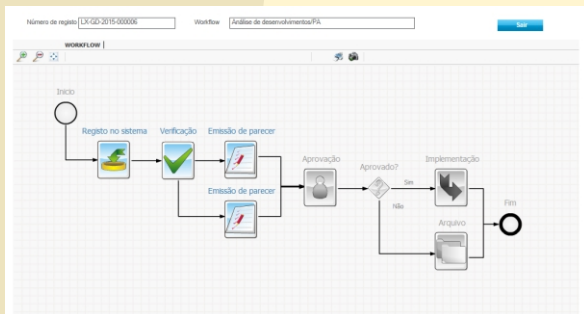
Número de registo LX-GD-2015-000006

Workflow Análise de desenvolvimentos/PA

Sair

WORKFLOW

Início

Registo no sistema

Verificação

Emissão de parecer

Emissão de parecer

Aprovação

Aprovado?

Sim

Não

Implementação

Arquivo

Fim